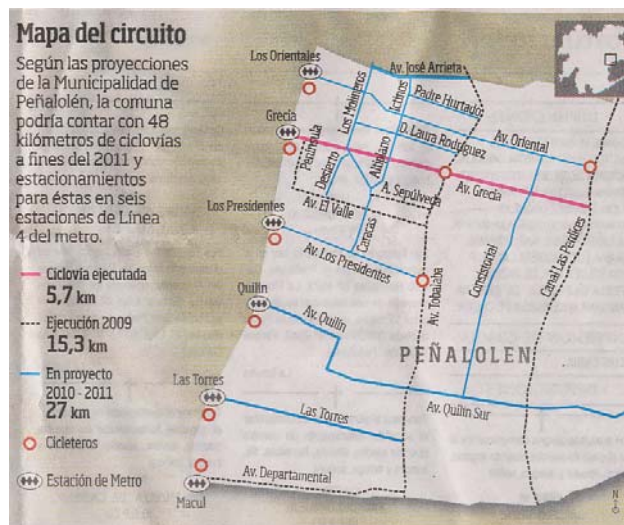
Mapa del circuito

Según las proyecciones de la Municipalidad de Peñalolén, la comuna podría contar con 48 kilómetros de ciclovías a fines del 2011 y estacionamientos para éstas en seis estaciones de Línea 4 del metro.

Ciclovía ejecutada
5,7 km

Ejecución 2009
15,3 km

En proyecto
2010 - 2011
27 km

Cicleteros

Estación de Metro

Los Orientales
Av. José Arrieta
Ictinos
Padre Hurtado
Los Molineros
Grecia
Peñaflor
D. Laura Rodríguez
Av. Oriental
Desierto
Altiplano
Av. Grecia
A. Sepúlveda
Los Presidentes
Av. El Valle
Caracas
Av. Los Presidentes
Av. Tobalaba
Consistorial
Canal Las Perdices
Quilín
Av. Quilín
PEÑALOLÉN
Las Torres
Av. Quilín Sur
Las Torres
Av. Departamental
Macul